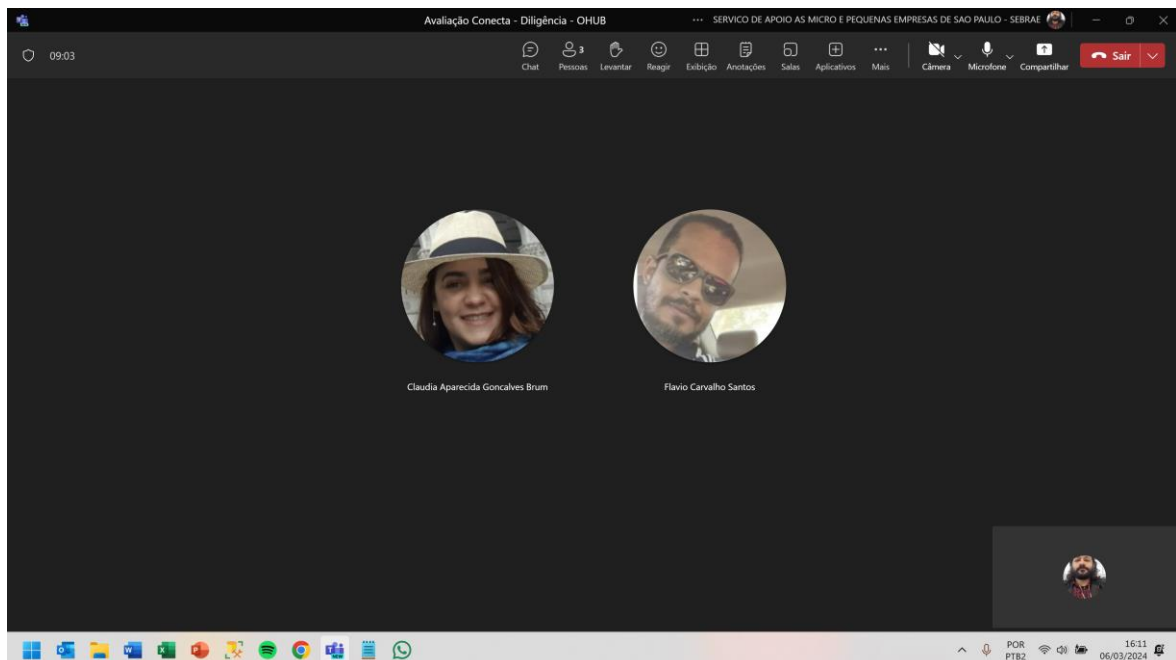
Avaliação Conecta - Diligência - OHUB

··· SERVICO DE APOIO AS MICRO E PEQUENAS EMPRESAS DE SAO PAULO - SEBRAE

09:03

Chat 3 Pessoas Levantar Reagir Exibição Anotações Salas Aplicativos Mais Câmera Microfone Compartilhar Sair

Claudia Aparecida Goncalves Brum

Flavio Carvalho Santos

POR PTB2 16:11 06/03/2024